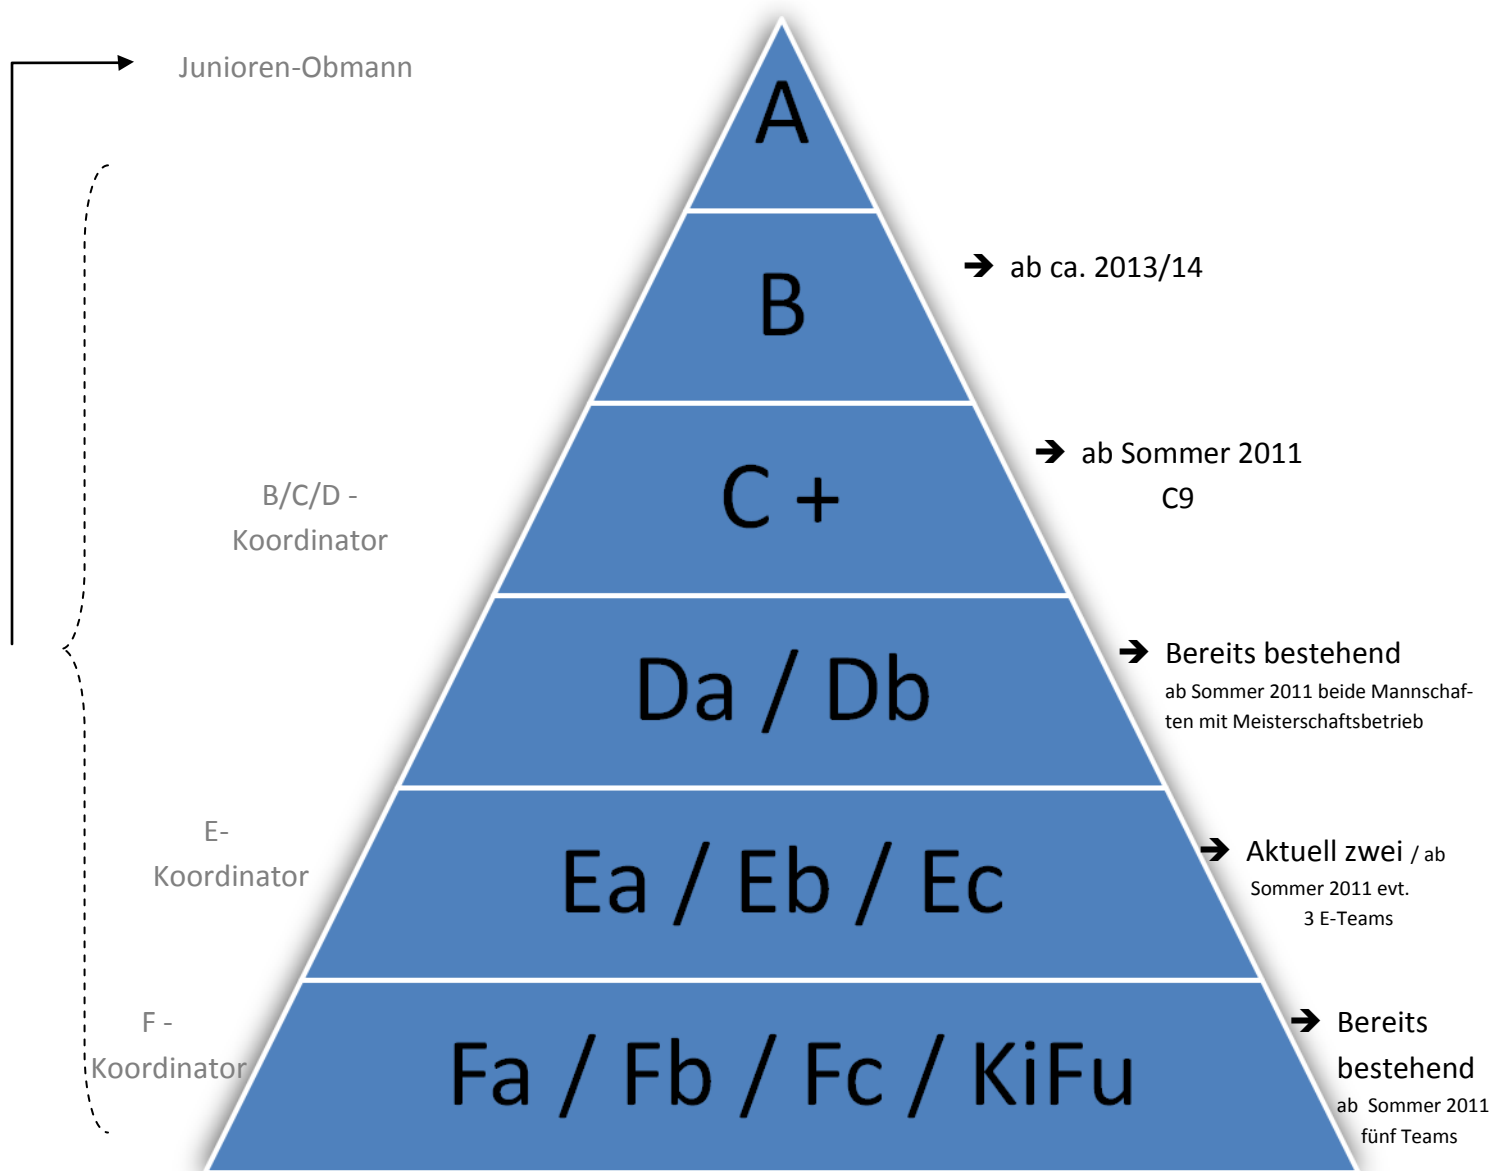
Junioren-Obmann

A

B

➔ ab ca. 2013/14

B/C/D - Koordinator

C +

➔ ab Sommer 2011 C9

Da / Db

➔ Bereits bestehend ab Sommer 2011 beide Mannschaften mit Meisterschaftsbetrieb

E- Koordinator

Ea / Eb / Ec

➔ Aktuell zwei / ab Sommer 2011 evt. 3 E-Teams

F - Koordinator

Fa / Fb / Fc / KiFu

➔ Bereits bestehend ab Sommer 2011 fünf Teams